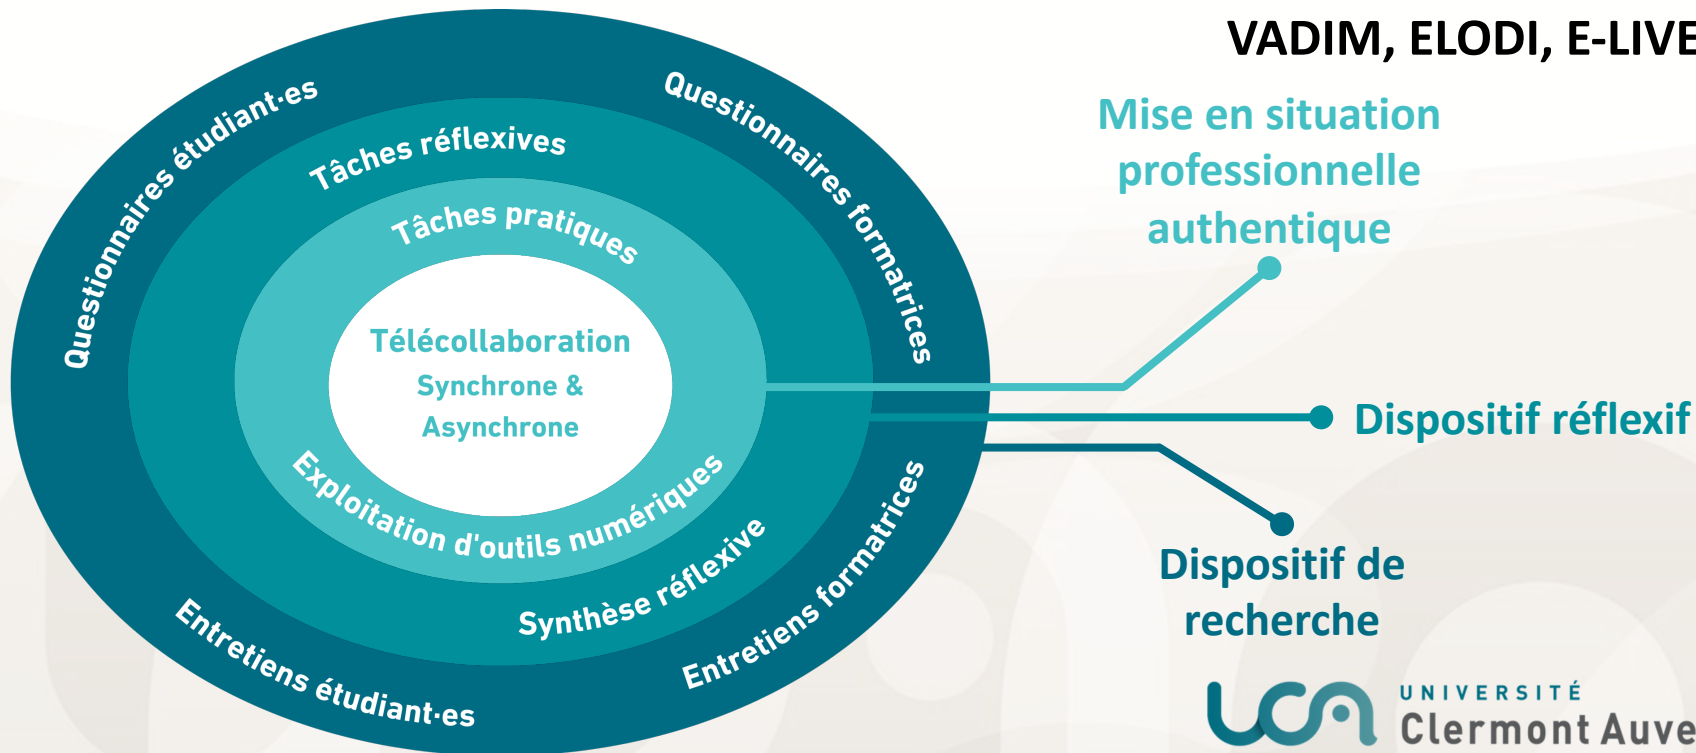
VADIM, ELODI, E-LIVE

Questionnaires étudiant·es

Questionnaires formatrices

Tâches réflexives

Tâches pratiques

Télécollaboration
Synchrone &
Asynchrone

Exploitation d'outils numériques

Synthèse réflexive

Entretiens étudiant·es

Entretiens formatrices

Mise en situation professionnelle authentique

Dispositif réflexif

Dispositif de recherche

UCA UNIVERSITÉ Clermont Auve